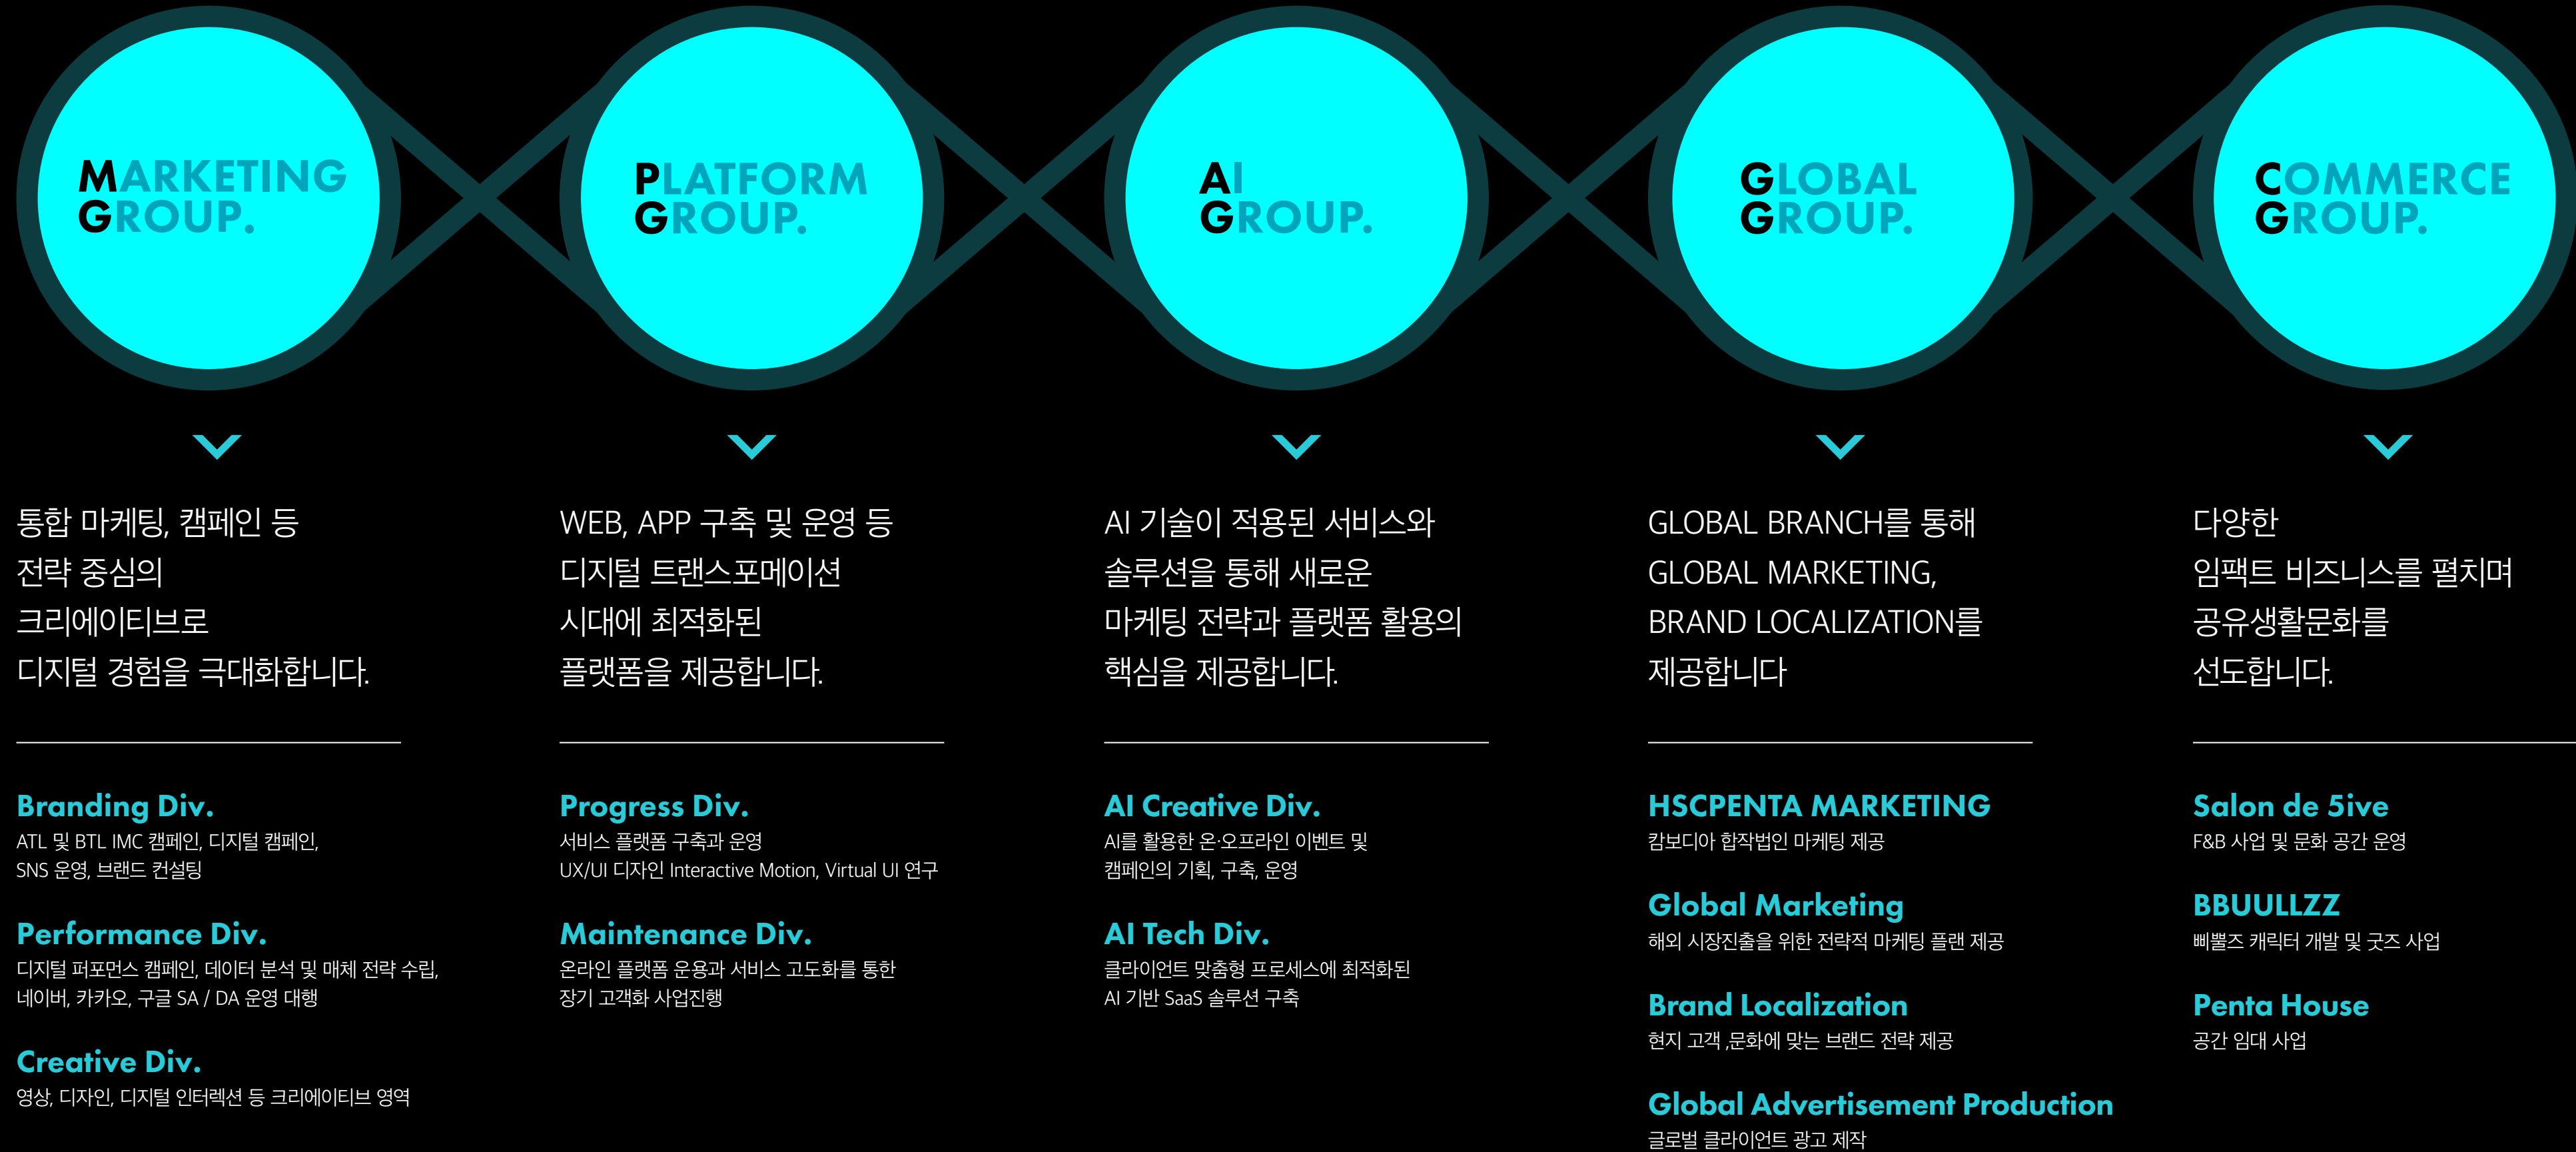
MARKETING GROUP.

통합 마케팅, 캠페인 등 전략 중심의 크리에이티브로 디지털 경험을 극대화합니다.

Branding Div.
ATL 및 BTL IMC 캠페인, 디지털 캠페인, SNS 운영, 브랜드 컨설팅

Performance Div.
디지털 퍼포먼스 캠페인, 데이터 분석 및 매체 전략 수립, 네이버, 카카오, 구글 SA / DA 운영 대행

Creative Div.
영상, 디자인, 디지털 인터렉션 등 크리에이티브 영역

PLATFORM GROUP.

WEB, APP 구축 및 운영 등 디지털 트랜스포메이션 시대에 최적화된 플랫폼을 제공합니다.

Progress Div.
서비스 플랫폼 구축과 운영
UX/UI 디자인 Interactive Motion, Virtual UI 연구

Maintenance Div.
온라인 플랫폼 운용과 서비스 고도화를 통한 장기 고객화 사업진행

AI GROUP.

AI 기술이 적용된 서비스와 솔루션을 통해 새로운 마케팅 전략과 플랫폼 활용의 핵심을 제공합니다.

AI Creative Div.
AI를 활용한 온·오프라인 이벤트 및 캠페인의 기획, 구축, 운영

AI Tech Div.
클라이언트 맞춤형 프로세스에 최적화된 AI 기반 SaaS 솔루션 구축

GLOBAL GROUP.

GLOBAL BRANCH를 통해 GLOBAL MARKETING, BRAND LOCALIZATION를 제공합니다

HSCPENTA MARKETING
캄보디아 합작법인 마케팅 제공

Global Marketing
해외 시장진출을 위한 전략적 마케팅 플랜 제공

Brand Localization
현지 고객 ,문화에 맞는 브랜드 전략 제공

Global Advertisement Production
글로벌 클라이언트 광고 제작

COMMERCE GROUP.

다양한 임팩트 비즈니스를 펼치며 공유생활문화를 선도합니다.

Salon de 5ive
F&B 사업 및 문화 공간 운영

BBUULLZZ
삐뿔즈 캐릭터 개발 및 굿즈 사업

Penta House
공간 임대 사업